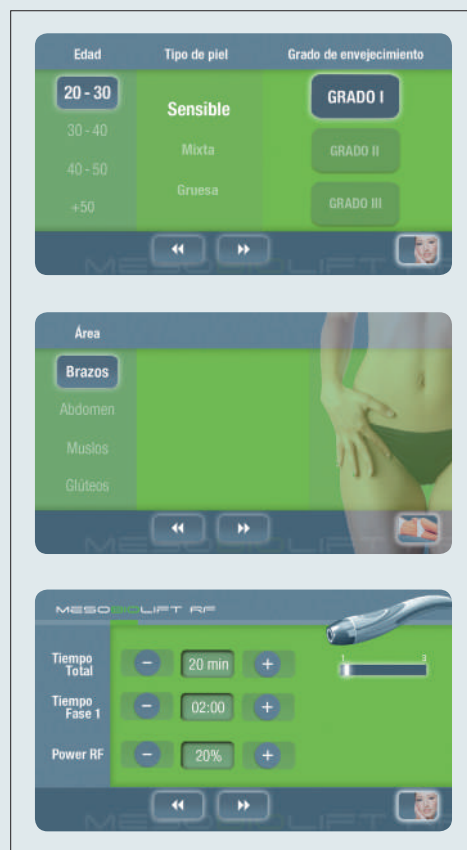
Edad

Tipo de piel

Grado de envejecimiento

20 - 30

30 - 40

40 - 50

+50

Sensible

Mixta

Gruesa

GRADO I

GRADO II

GRADO III

MESOBIOLIFT

Área

Brazos

Abdomen

Muslos

Glúteos

MESOBIOLIFT

MESOBIOLIFT RF

Tiempo Total

20 min

Tiempo Fase 1

02:00

Power RF

20%

1

3

MESOBIOLIFT